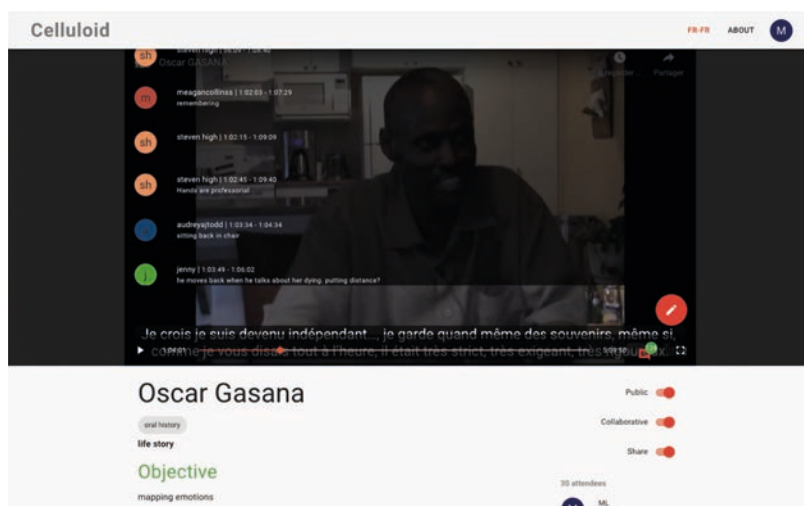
Celluloid

FR-FR ABOUT M

sh steven high | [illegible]

Oscar GASANA

Regarder plus tard Partager

m meagancollinss | 1:02:03 - 1:07:29
remembering

sh steven high | 1:02:15 - 1:09:09

sh steven high | 1:02:45 - 1:09:40
Hands are professional

a audreyajtodd | 1:03:34 - 1:04:34
sitting back in chair

j jenny | 1:03:49 - 1:06:02
he moves back when he talks about her dying. putting distance?

Je crois je suis devenu indépendant... je garde quand même des souvenirs, même si, comme je vous disais tout à l'heure, il était très strict, très exigeant, très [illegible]

Oscar Gasana

oral history

life story

Objective

mapping emotions

Public

Collaborative

Share

30 attendees

ML